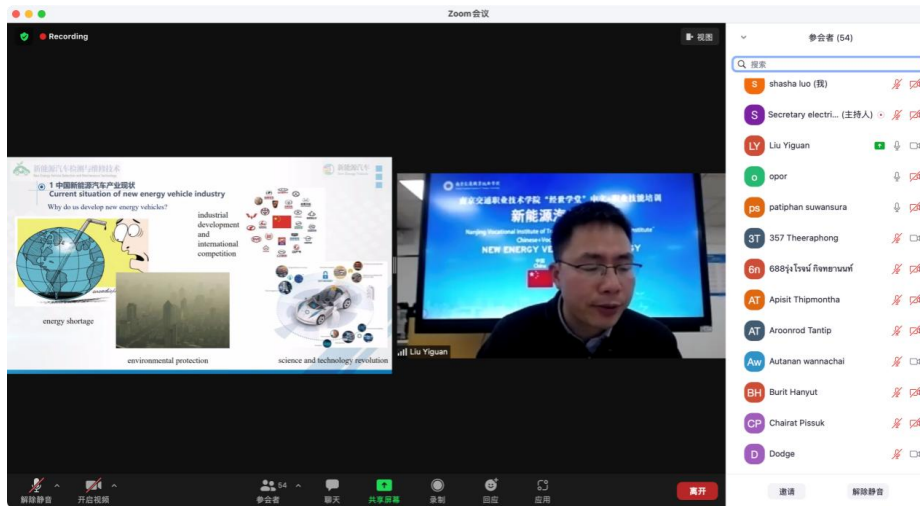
Zoom会议

Recording

视图

新能源汽车检测与维修技术

新能源汽车

1 中国新能源汽车产业现状
Current situation of new energy vehicle industry

Why do we develop new energy vehicles?

industrial development and international competition

energy shortage

environmental protection

science and technology revolution

南京交通职业技术学院"经世学堂"中⋯⋯技培训

新能源

NEW ENERGY VE⋯⋯Y

Liu Yiguan

参会者 (54)

搜索

shasha luo (我)

Secretary electri... (主持人)

Liu Yiguan

opor

patiphan suwansura

357 Theeraphong

688รุ่งโรจน์ กิจทยานนท์

Apisit Thipmontha

Aroonrod Tantip

Autanan wannachai

Burit Hanyut

Chairat Pissuk

Dodge

解除静音

开启视频

参会者 54

聊天

共享屏幕

录制

回应

应用

离开

邀请

解除静音